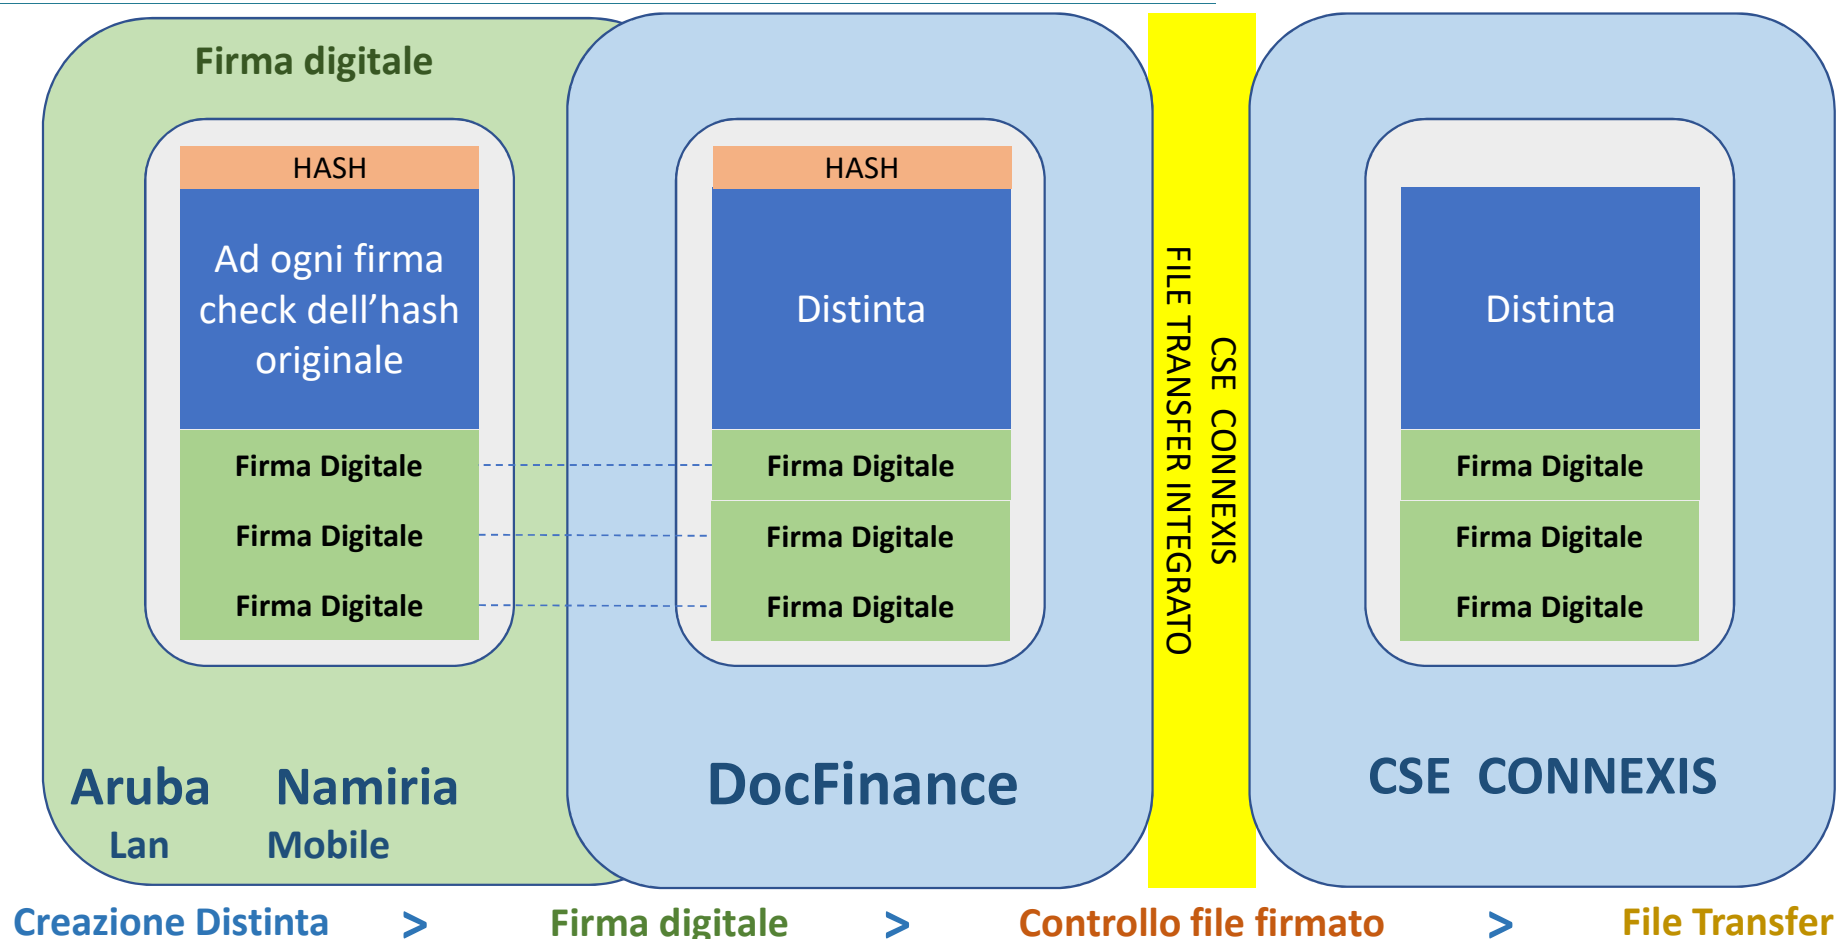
Firma digitale

HASH

Ad ogni firma check dell'hash originale

Firma Digitale

Firma Digitale

Firma Digitale

Aruba Lan

Namiria Mobile

HASH

Distinta

Firma Digitale

Firma Digitale

Firma Digitale

DocFinance

CSE CONNEXIS
FILE TRANSFER INTEGRATO

Distinta

Firma Digitale

Firma Digitale

Firma Digitale

CSE CONNEXIS

Creazione Distinta > Firma digitale > Controllo file firmato > File Transfer